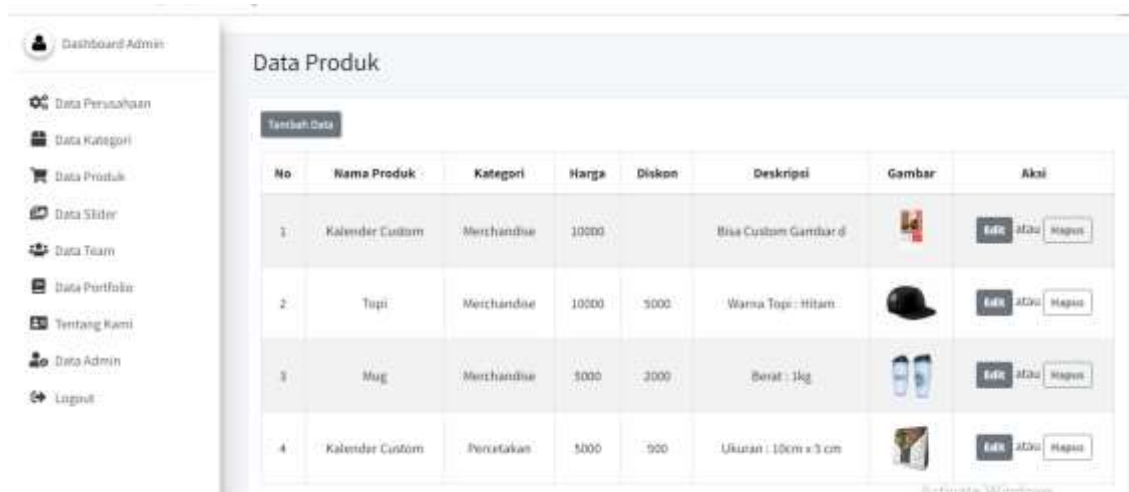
Dashboard Admin

Data Perusahaan
Data Kategori
Data Produk
Data Slider
Data Team
Data Portfolio
Tentang Kami
Data Admin
Logout

Data Produk

Tambah Data

| No | Nama Produk | Kategori | Harga | Diskon | Deskripsi | Gambar | Aksi |
|---|---|---|---|---|---|---|---|
| 1 | Kalender Custom | Merchandise | 10000 | | Bisa Custom Gambar d | | Edit atau Hapus |
| 2 | Topi | Merchandise | 10000 | 5000 | Warna Topi : Hitam | | Edit atau Hapus |
| 3 | Mug | Merchandise | 5000 | 2000 | Berat : 1kg | | Edit atau Hapus |
| 4 | Kalender Custom | Percetakan | 5000 | 500 | Ukuran : 10cm x 5 cm | | Edit atau Hapus |

Activate Windows